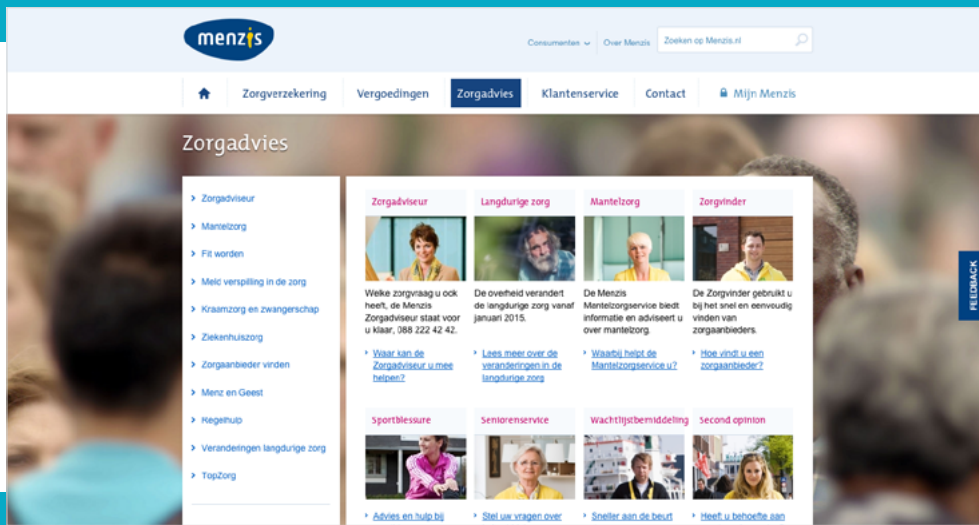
menzis

Consumenten Over Menzis Zoeken op Menzis.nl

Zorgverzekering Vergoedingen Zorgadvies Klantenservice Contact Mijn Menzis

Zorgadvies

Zorgadviseur
Mantelzorg
Fit worden
Meld verspilling in de zorg
Kraamzorg en zwangerschap
Ziekenhuiszorg
Zorgaanbieder vinden
Menz en Geest
Regelhulp
Veranderingen langdurige zorg
TopZorg

Zorgadviseur

Welke zorgvraag u ook heeft, de Menzis Zorgadviseur staat voor u klaar, 088 222 42 42.

Waar kan de Zorgadviseur u mee helpen?

Langdurige zorg

De overheid verandert de langdurige zorg vanaf januari 2015.

Lees meer over de veranderingen in de langdurige zorg

Mantelzorg

De Menzis Mantelzorgservice biedt informatie en adviseert u over mantelzorg.

Waarbij helpt de Mantelzorgservice u?

Zorgvinder

De Zorgvinder gebruikt u bij het snel en eenvoudig vinden van zorgaanbieders.

Hoe vindt u een zorgaanbieder?

Sportblessure

Advies en hulp bij

Seniorenservice

Stel uw vragen over

Wachtlijstbemiddeling

Sneller aan de beurt

Second opinion

Heeft u behoefte aan

FEEDBACK